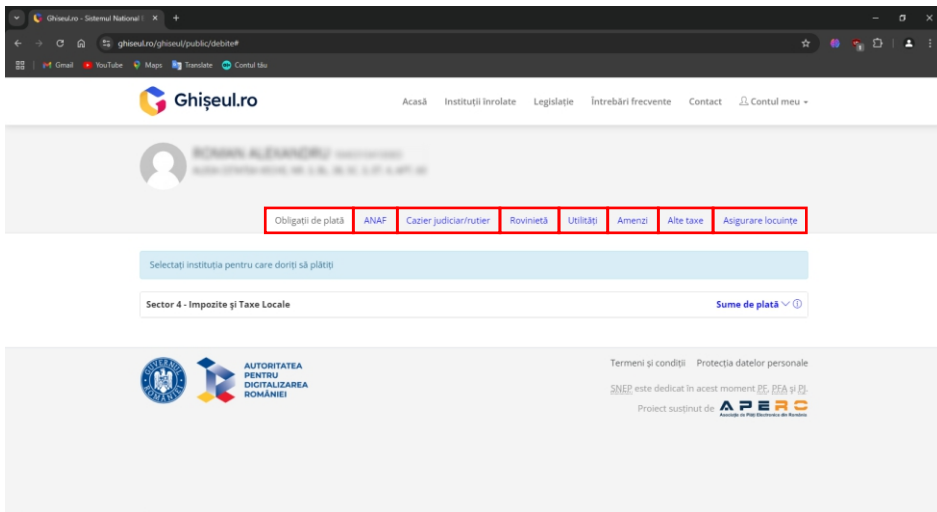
Ghiseul.ro - Sistemul National | ×
+

ghiseul.ro/ghiseul/public/debite#

Gmail YouTube Maps Translate Contul tău

Ghișeul.ro

Acasă Instituții înrolate Legislație Întrebări frecvente Contact Contul meu

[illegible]
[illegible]

Obligații de plată ANAF Cazier judiciar/rutier Rovinietă Utilități Amenzi Alte taxe Asigurare locuințe

Selectați instituția pentru care doriți să plătiți

Sector 4 - Impozite și Taxe Locale

Sume de plată

GUVERNUL ROMÂNIEI

AUTORITATEA PENTRU DIGITALIZAREA ROMÂNIEI

Termeni și condiții Protecția datelor personale

SNEP este dedicat în acest moment PF, PFA și PJ.

Proiect susținut de APERO
Asociația pt Plăți Electronice din România